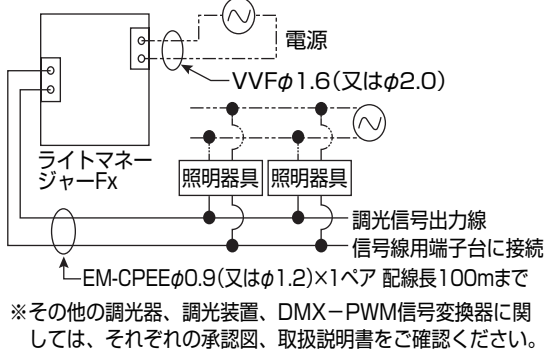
電源

VVF$\phi$1.6(又は$\phi$2.0)

ライトマネージャーFx

照明器具

照明器具

調光信号出力線

信号線用端子台に接続

EM-CPEE$\phi$0.9(又は$\phi$1.2)×1ペア 配線長100mまで

※その他の調光器、調光装置、DMX－PWM信号変換器に関しては、それぞれの承認図、取扱説明書をご確認ください。